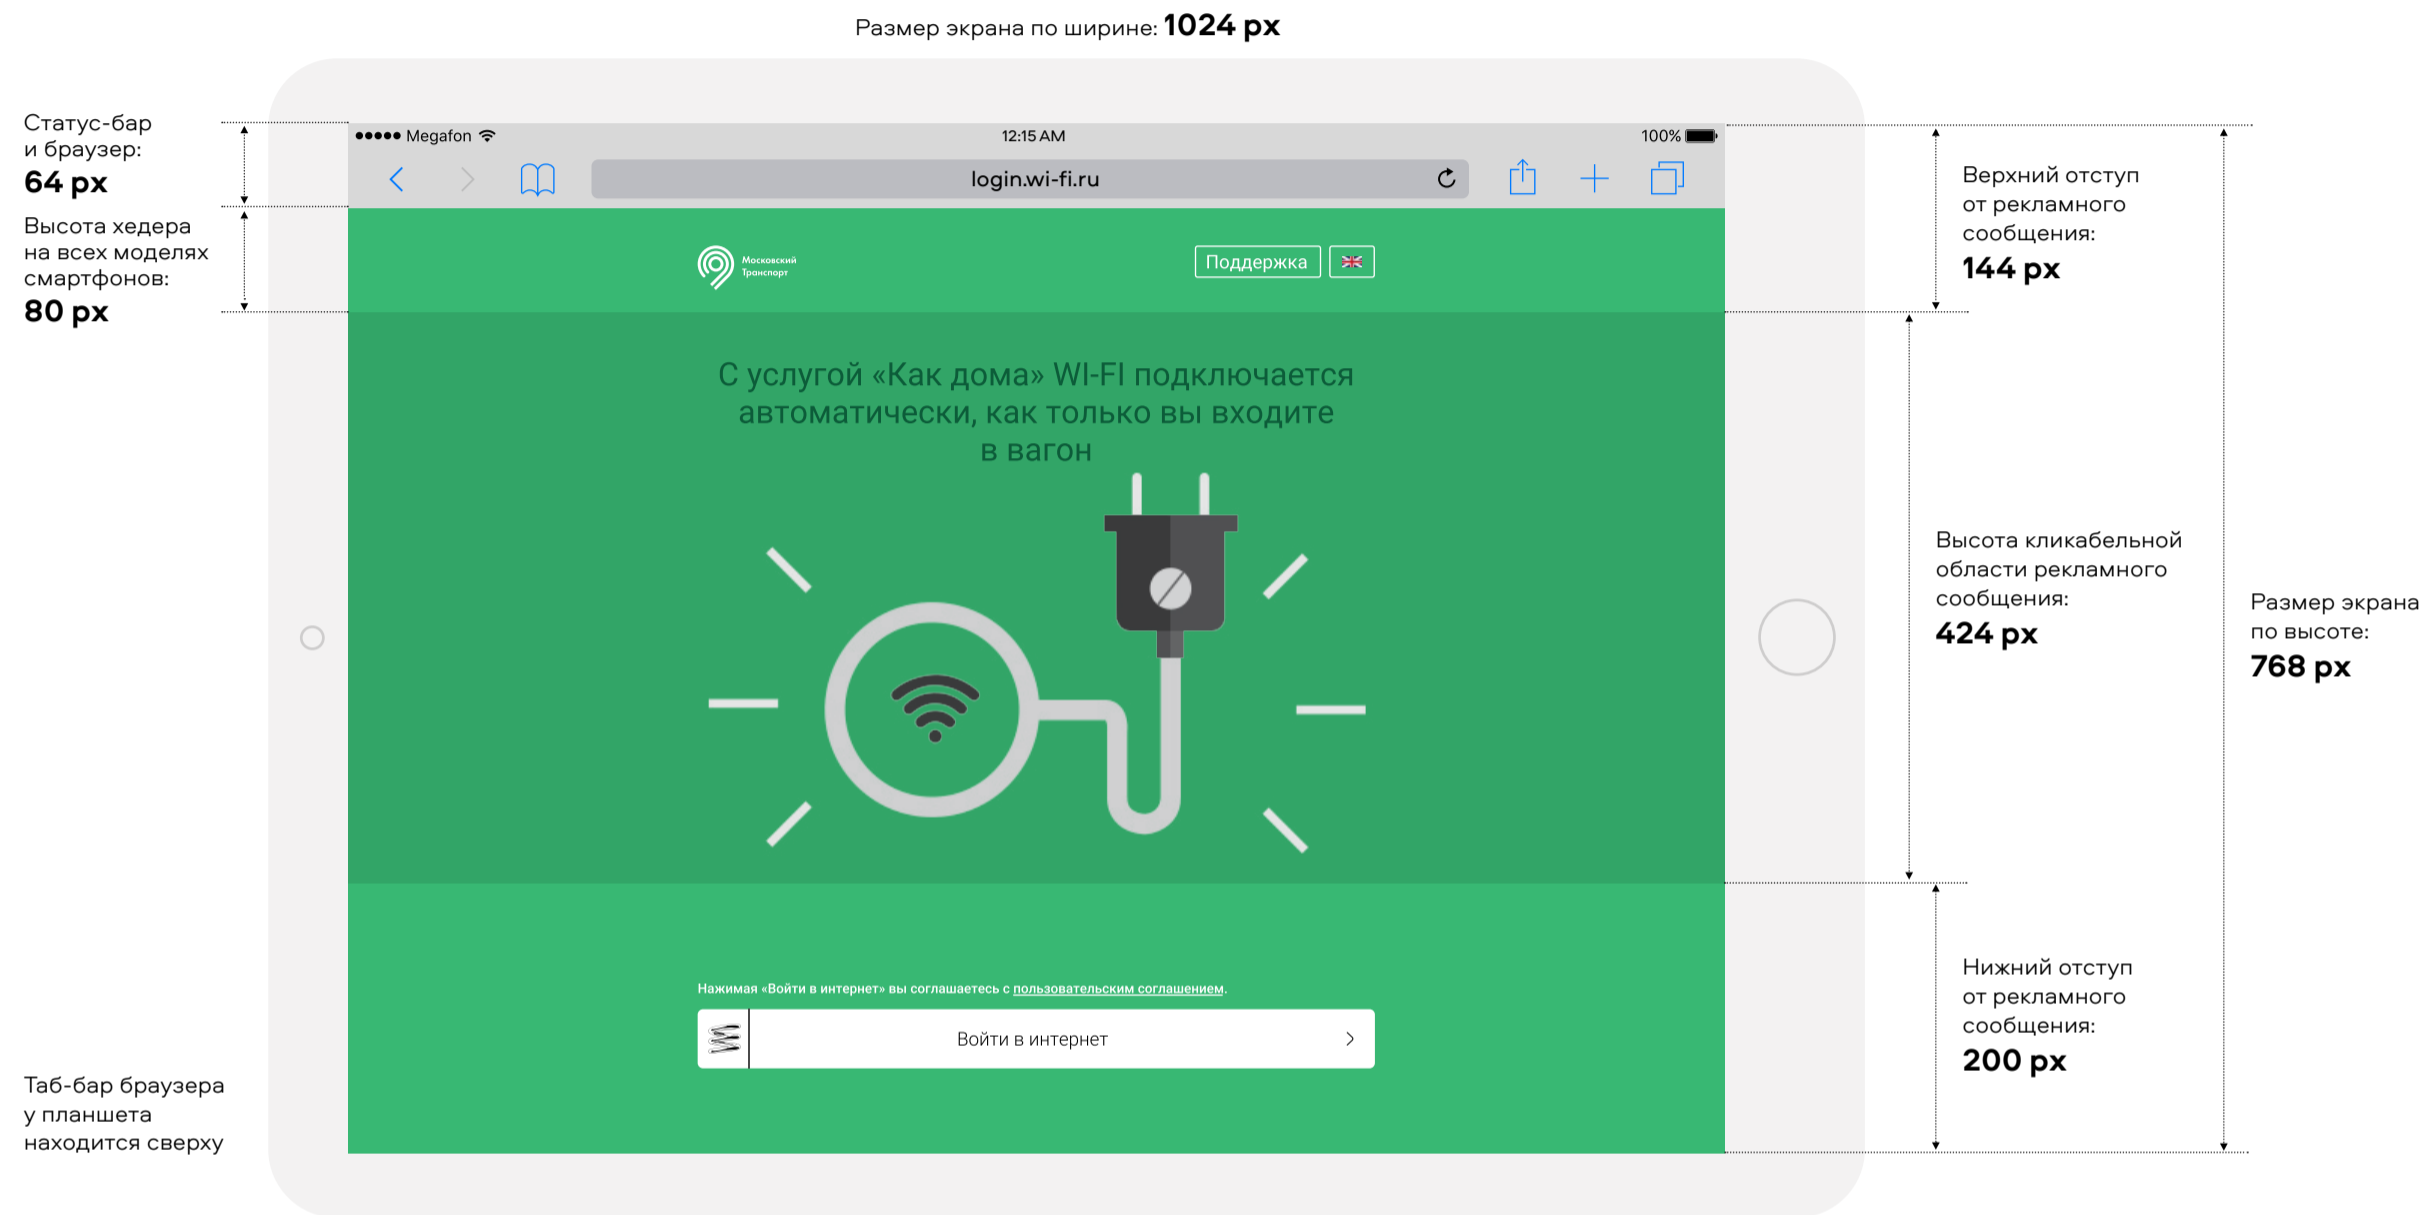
Размер экрана по ширине: **1024 px**

Статус-бар и браузер:
**64 px**

Высота хедера на всех моделях смартфонов:
**80 px**

●●●●● Megafon 12:15 AM 100%

login.wi-fi.ru

Московский Транспорт

Поддержка

С услугой «Как дома» WI-FI подключается автоматически, как только вы входите в вагон

Нажимая «Войти в интернет» вы соглашаетесь с пользовательским соглашением.

Войти в интернет

Таб-бар браузера у планшета находится сверху

Верхний отступ от рекламного сообщения:
**144 px**

Высота кликабельной области рекламного сообщения:
**424 px**

Размер экрана по высоте:
**768 px**

Нижний отступ от рекламного сообщения:
**200 px**